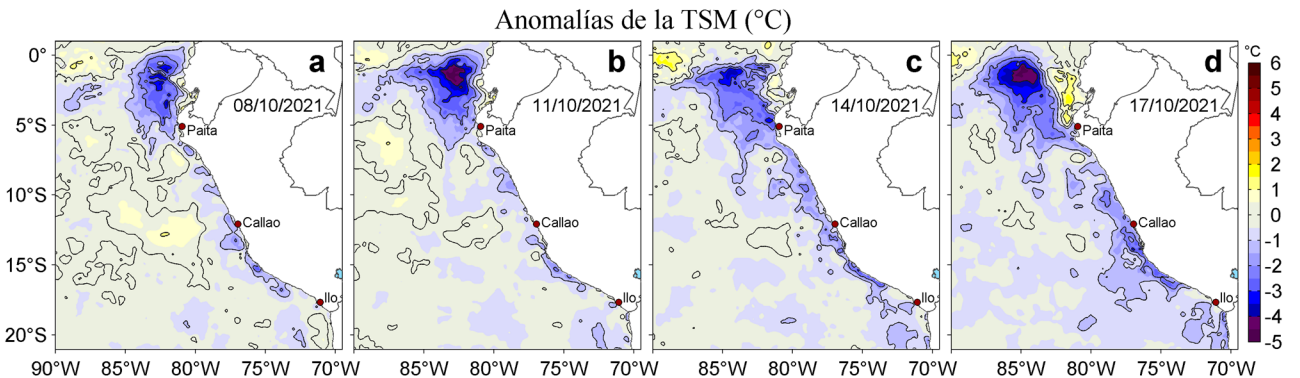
Anomalías de la TSM (°C)

a
08/10/2021
Paita
Callao
Ilo

b
11/10/2021
Paita
Callao
Ilo

c
14/10/2021
Paita
Callao
Ilo

d
17/10/2021
Paita
Callao
Ilo

0°
5°S
10°S
15°S
20°S

90°W 85°W 80°W 75°W 70°W
85°W 80°W 75°W 70°W
85°W 80°W 75°W 70°W
85°W 80°W 75°W 70°W

°C
6
5
4
3
2
1
0
-1
-2
-3
-4
-5